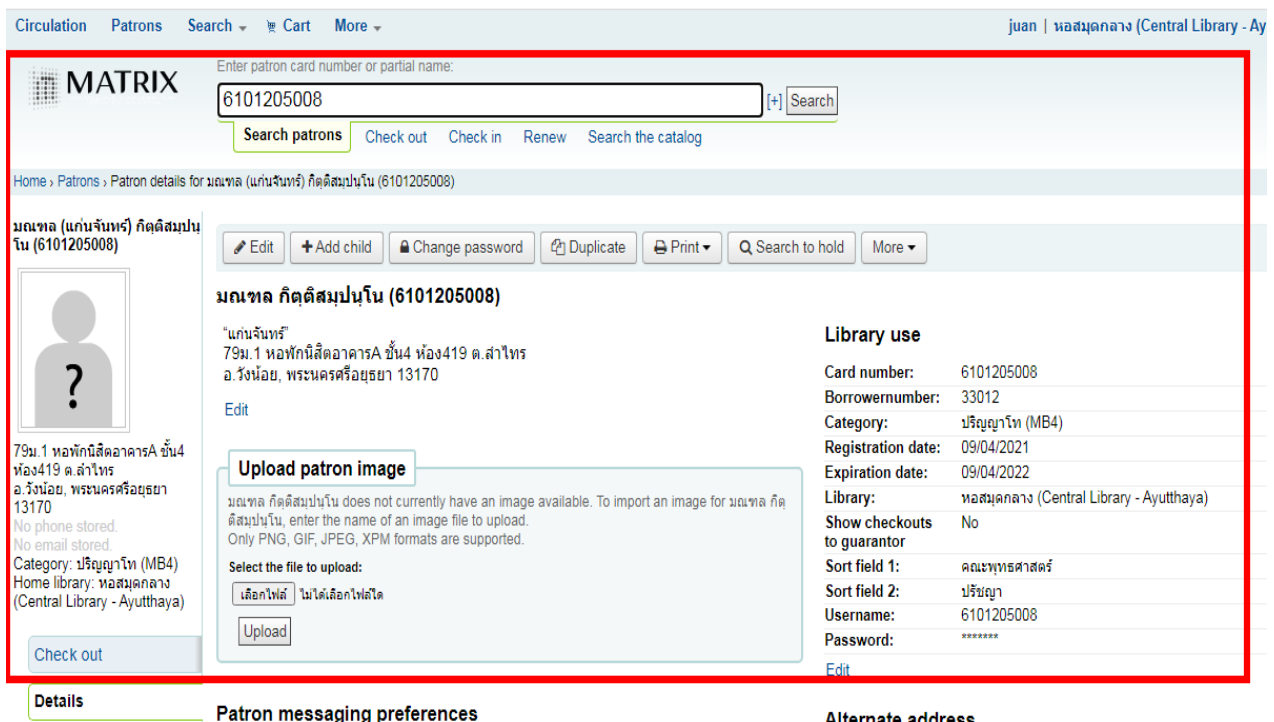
Circulation Patrons Search Cart More

juan | หอสมุดกลาง (Central Library - Ay

MATRIX

Enter patron card number or partial name:

6101205008

[+] Search

Search patrons Check out Check in Renew Search the catalog

Home › Patrons › Patron details for มณฑล (แก่นจันทร์) กิตฺติสมฺปนฺโน (6101205008)

มณฑล (แก่นจันทร์) กิตฺติสมฺปนฺโน (6101205008)

?

79ม.1 หอพักนิสิตอาคารA ชั้น4 ห้อง419 ต.ลำไทร
อ.วังน้อย, พระนครศรีอยุธยา 13170
No phone stored.
No email stored.
Category: ปริญญาโท (MB4)
Home library: หอสมุดกลาง (Central Library - Ayutthaya)

Check out

Details

Edit | Add child | Change password | Duplicate | Print | Search to hold | More

มณฑล กิตฺติสมฺปนฺโน (6101205008)

"แก่นจันทร์"
79ม.1 หอพักนิสิตอาคารA ชั้น4 ห้อง419 ต.ลำไทร
อ.วังน้อย, พระนครศรีอยุธยา 13170

Edit

Upload patron image

มณฑล กิตฺติสมฺปนฺโน does not currently have an image available. To import an image for มณฑล กิตฺติสมฺปนฺโน, enter the name of an image file to upload.
Only PNG, GIF, JPEG, XPM formats are supported.

Select the file to upload:

เลือกไฟล์ ไม่ได้เลือกไฟล์ใด

Upload

Library use

| | |
|---|---|
| Card number: | 6101205008 |
| Borrowernumber: | 33012 |
| Category: | ปริญญาโท (MB4) |
| Registration date: | 09/04/2021 |
| Expiration date: | 09/04/2022 |
| Library: | หอสมุดกลาง (Central Library - Ayutthaya) |
| Show checkouts to guarantor | No |
| Sort field 1: | คณะพุทธศาสตร์ |
| Sort field 2: | ปริญญา |
| Username: | 6101205008 |
| Password: | ******* |

Edit

Patron messaging preferences

Alternate address